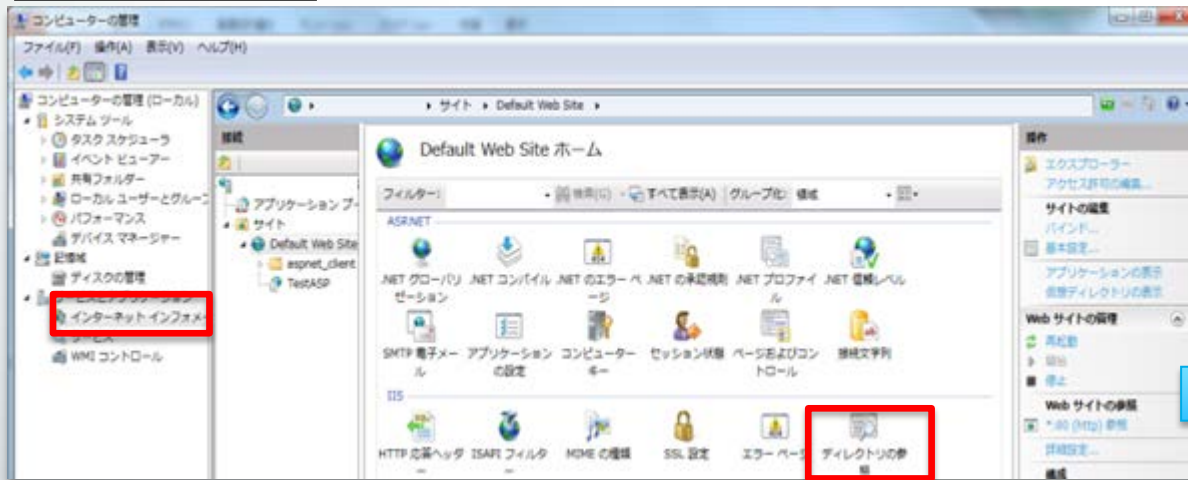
コンピューターの管理

ファイル(F) 操作(A) 表示(V) ヘルプ(H)

コンピューターの管理 (ローカル)
システム ツール
タスク スケジューラ
イベント ビューアー
共有フォルダー
ローカル ユーザーとグループ
パフォーマンス
デバイス マネージャー
記憶域
ディスクの管理
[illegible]
インターネット インフォメ
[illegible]
WMI コントロール

サイト ▸ Default Web Site ▸

接続
アプリケーション プ
サイト
Default Web Site
aspnet_client
TestASP

Default Web Site ホーム

フィルター: 検索(G) すべて表示(A) グループ化: 領域

ASP.NET
.NET グローバリゼーション
.NET コンパイル
.NET のエラー ページ
.NET の承認規則
.NET プロファイル
.NET 信頼レベル
SMTP 電子メール
アプリケーションの設定
コンピューター キー
セッション状態
ページおよびコントロール
接続文字列
IIS
HTTP 応答ヘッダー
ISAPI フィルター
MIME の種類
SSL 設定
エラー ページ
ディレクトリの参照

操作
エクスプローラー
アクセス許可の編集...
サイトの編集
バインド...
基本設定...
アプリケーションの表示
仮想ディレクトリの表示
Web サイトの管理
再起動
開始
停止
Web サイトの参照
*:80 (http) 参照
詳細設定...
構成